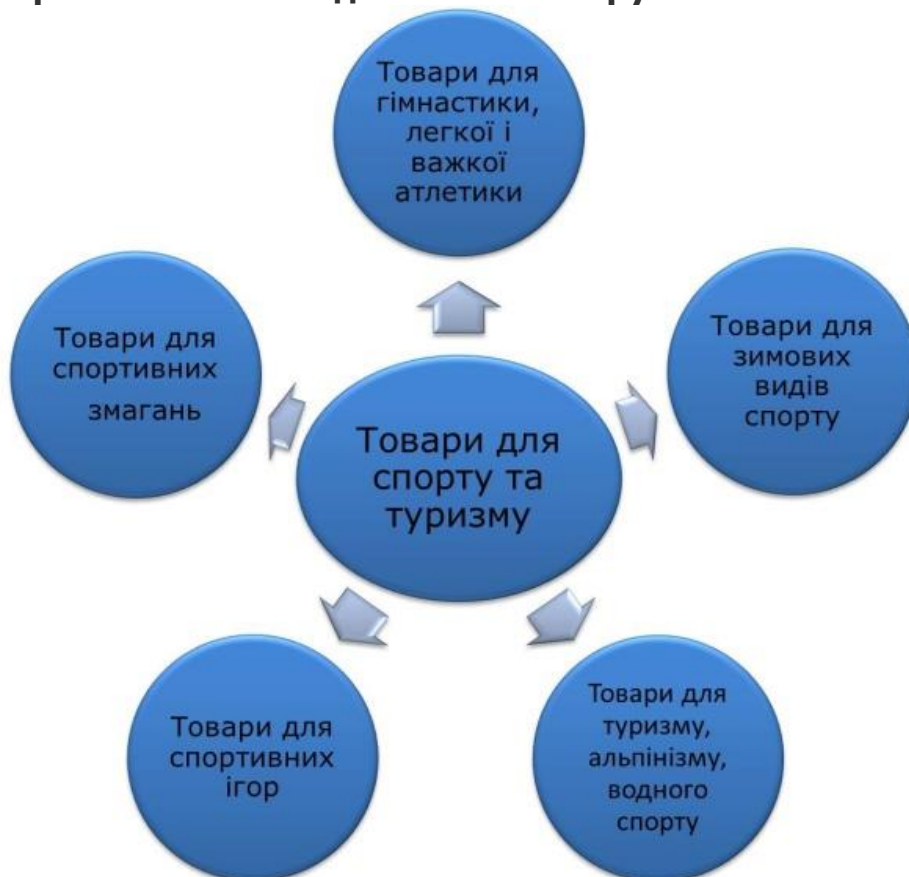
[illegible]

Товари для гімнастики, легкої і важкої атлетики

Товари для спортивних змагань

Товари для зимових видів спорту

Товари для спорту та туризму

Товари для спортивних ігор

Товари для туризму, альпінізму, водного спорту